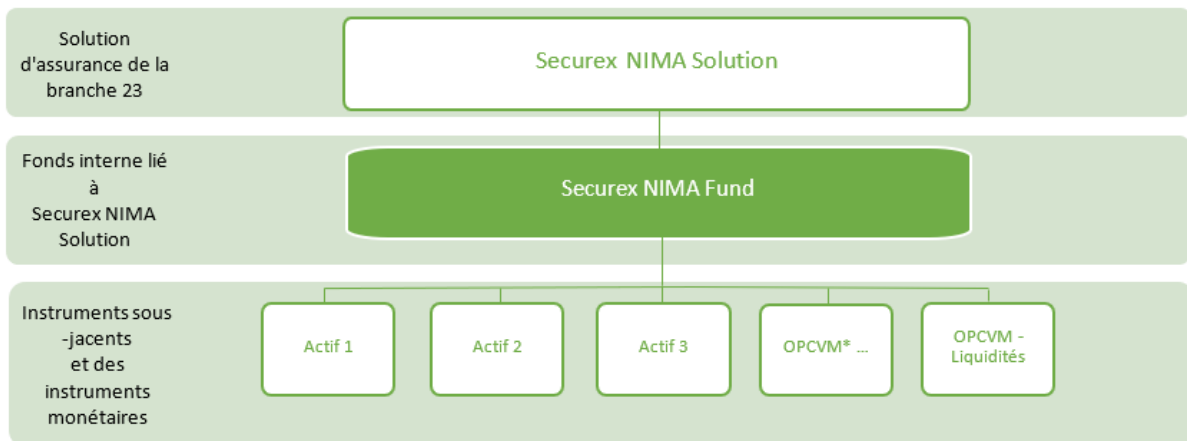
Solution d'assurance de la branche 23

Securex NIMA Solution

Fonds interne lié à Securex NIMA Solution

Securex NIMA Fund

Instruments sous -jacents et des instruments monétaires

Actif 1

Actif 2

Actif 3

OPCVM* ...

OPCVM - Liquidités